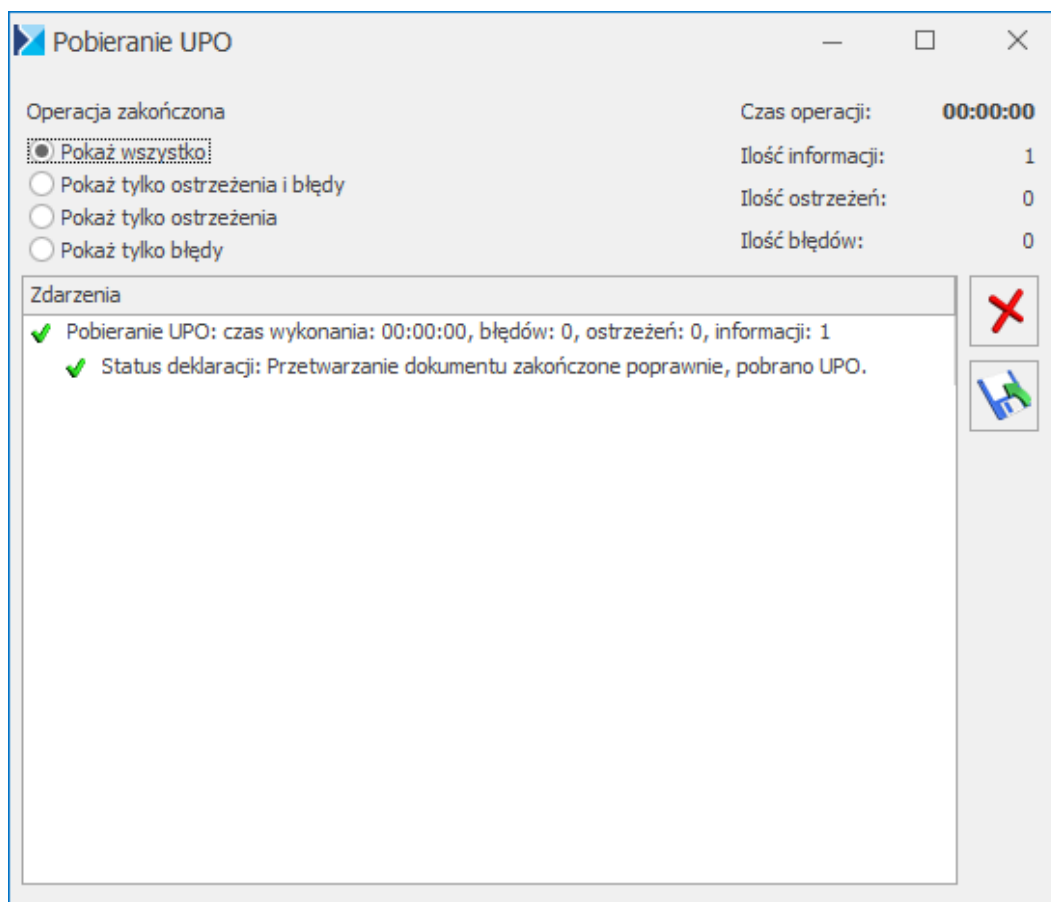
Pobieranie UPO

Operacja zakończona

Pokaż wszystko

Pokaż tylko ostrzeżenia i błędy

Pokaż tylko ostrzeżenia

Pokaż tylko błędy

Czas operacji: 00:00:00

Ilość informacji: 1

Ilość ostrzeżeń: 0

Ilość błędów: 0

Zdarzenia

Pobieranie UPO: czas wykonania: 00:00:00, błędów: 0, ostrzeżeń: 0, informacji: 1

Status deklaracji: Przetwarzanie dokumentu zakończone poprawnie, pobrano UPO.